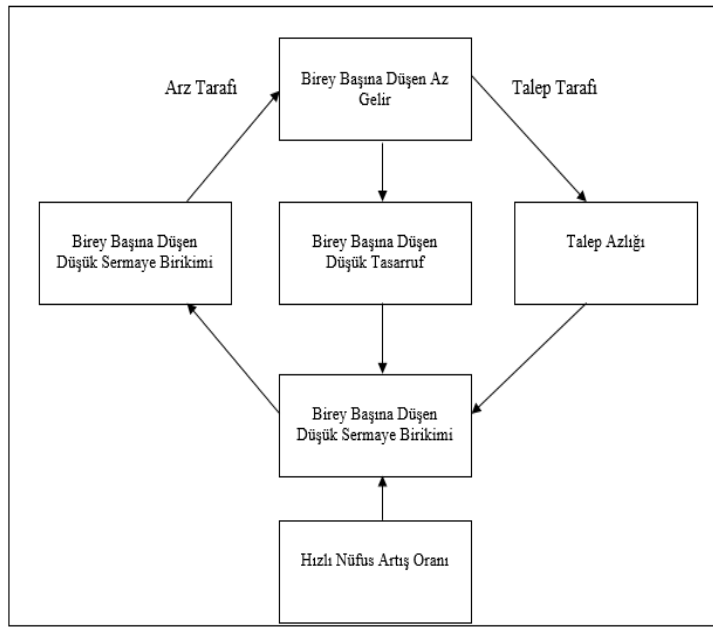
Arz Tarafı

Birey Başına Düşen Az Gelir

Talep Tarafı

Birey Başına Düşen Düşük Sermaye Birikimi

Birey Başına Düşen Düşük Tasarruf

Talep Azlığı

Birey Başına Düşen Düşük Sermaye Birikimi

Hızlı Nüfus Artış Oranı